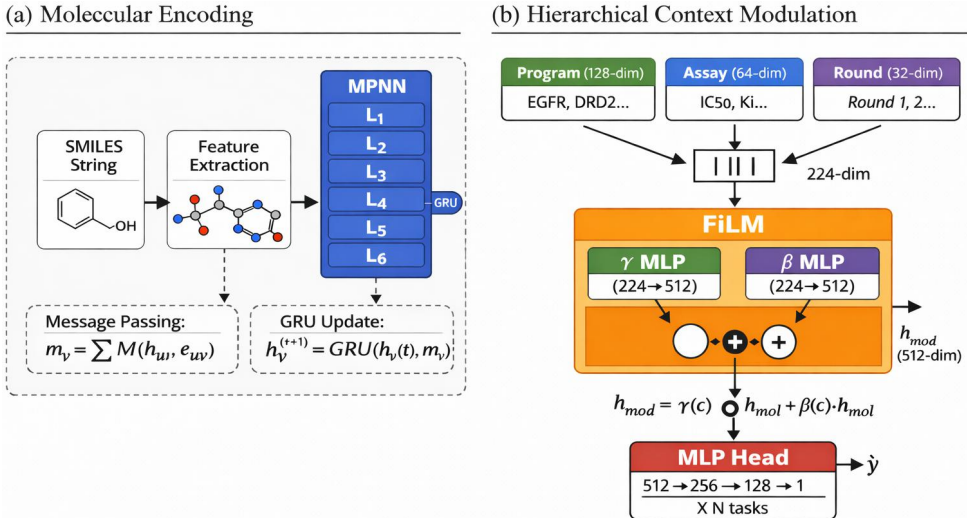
(a) Moleccular Encoding

SMILES String

OH

Feature Extraction

MPNN

L$_1$

L$_2$

L$_3$

L$_4$

GRU

L$_5$

L$_6$

Message Passing:
$m_v = \sum M(h_{u\prime}, e_{uv})$

GRU Update:
$h_v^{(t+1)} = GRU(h_v(t), m_v)$

(b) Hierarchical Context Modulation

Program (128-dim)
EGFR, DRD2...

Assay (64-dim)
IC50, Ki...

Round (32-dim)
Round 1, 2...

224-dim

FiLM

$\gamma$ MLP
(224→512)

$\beta$ MLP
(224→512)

+

$h_{mod}$
(512-dim)

$h_{mod} = \gamma(c)$ $h_{mol} + \beta(c) \cdot h_{mol}$

MLP Head
512 → 256 → 128 → 1
X N tasks

$\hat{y}$